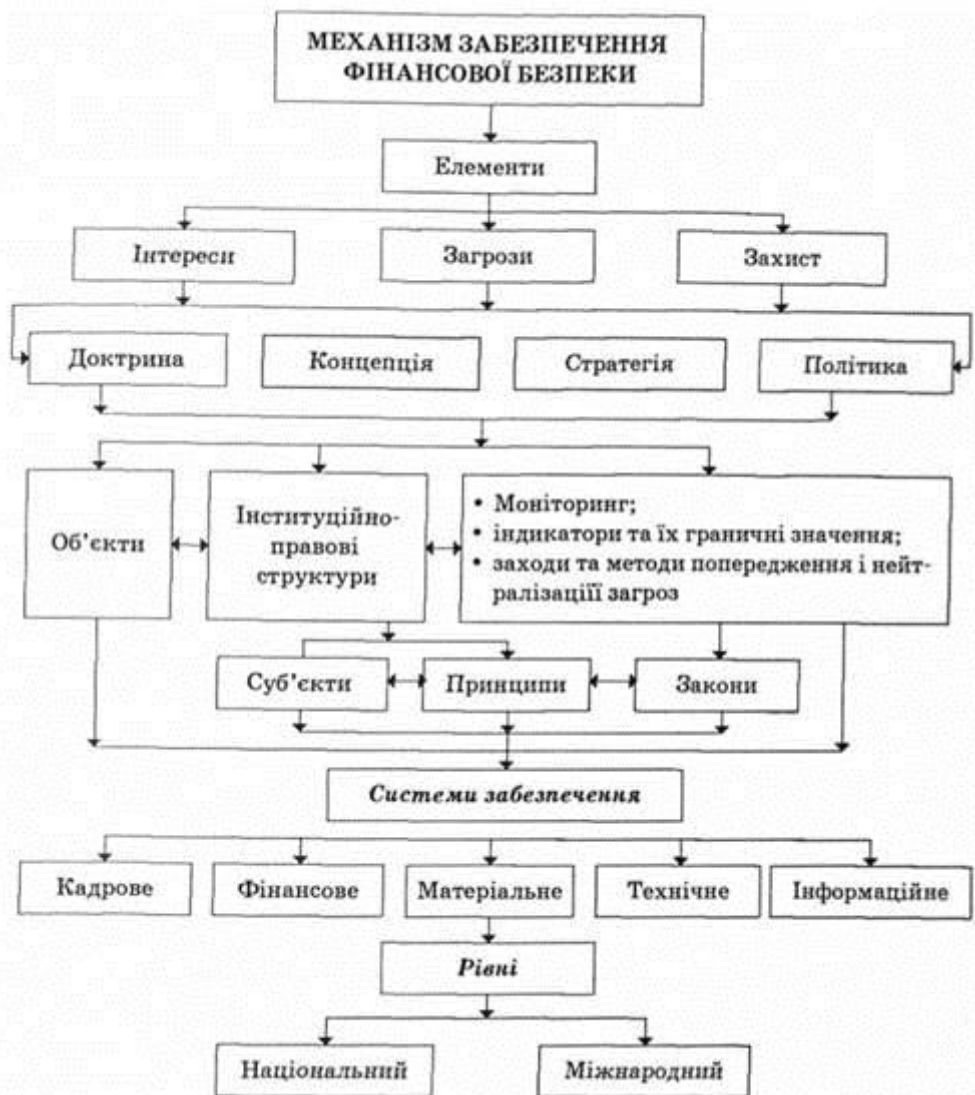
МЕХАНІЗМ ЗАБЕЗПЕЧЕННЯ ФІНАНСОВОЇ БЕЗПЕКИ

Елементи

Інтереси

Загрози

Захист

Доктрина

Концепція

Стратегія

Політика

Об'єкти

Інституційно-правові структури

• Моніторинг;
• індикатори та їх граничні значення;
• заходи та методи попередження і нейтралізації загроз

Суб'єкти

Принципи

Закони

Системи забезпечення

Кадрове

Фінансове

Матеріальне

Технічне

Інформаційне

Рівні

Національний

Міжнародний